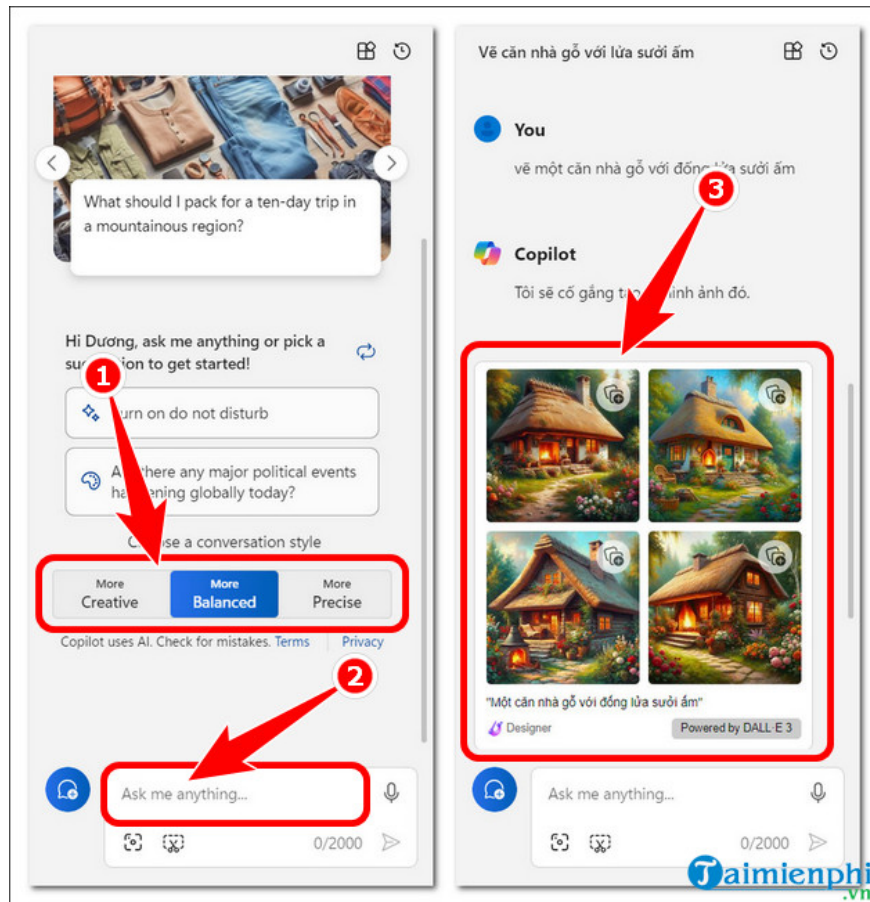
What should I pack for a ten-day trip in a mountainous region?

Hi Dương, ask me anything or pick a su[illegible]ion to get started!

1

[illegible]urn on do not disturb

A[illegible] there any major political events ha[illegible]ening globally today?

C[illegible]se a conversation style

More Creative

More Balanced

More Precise

Copilot uses AI. Check for mistakes. Terms Privacy

2

Ask me anything...

0/2000

Vẽ căn nhà gỗ với lửa sưởi ấm

You

vẽ một căn nhà gỗ với đống lửa sưởi ấm

3

Copilot

Tôi sẽ cố gắng t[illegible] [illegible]hình ảnh đó.

"Một căn nhà gỗ với đống lửa sưởi ấm"

Designer

Powered by DALL·E 3

Ask me anything...

0/2000

Taimienphi .vn